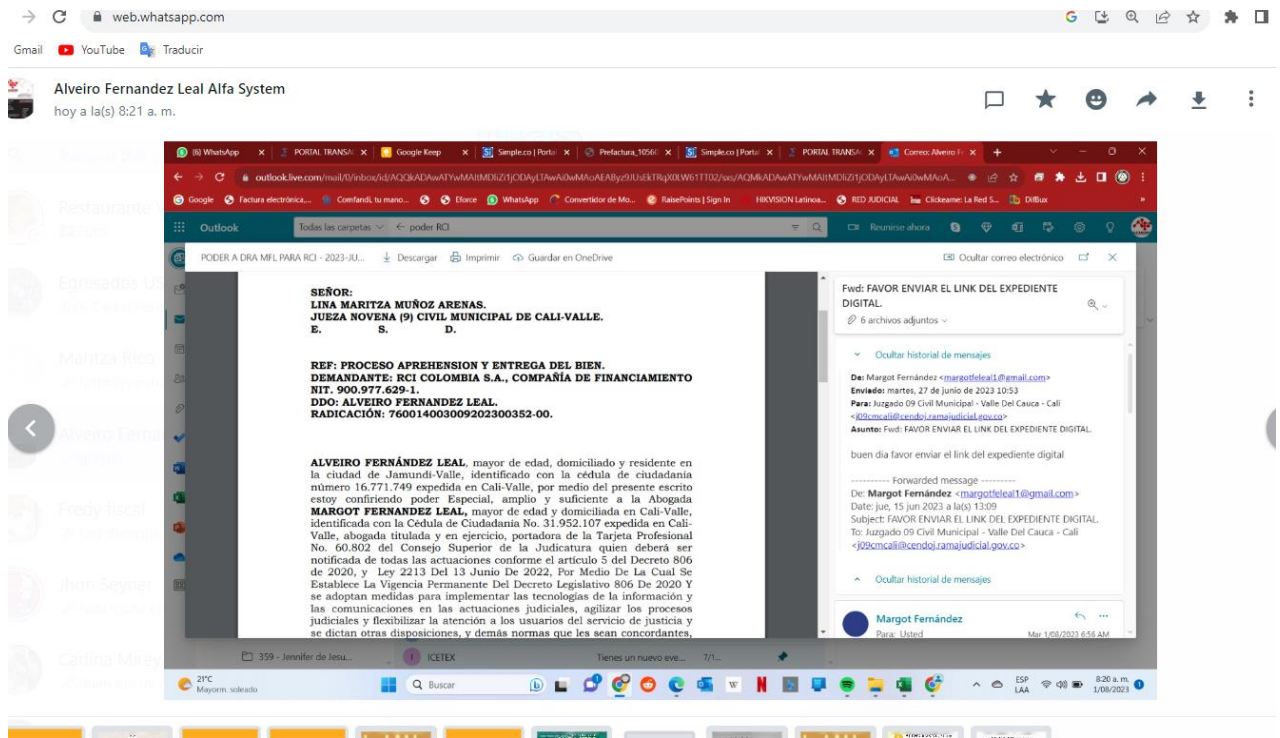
web.whatsapp.com

Gmail YouTube Traducir

Alveiro Fernandez Leal Alfa System
hoy a la(s) 8:21 a. m.

(6) WhatsApp | PORTAL TRANSA | Google Keep | Simple.co | Portal | Prefactura_1056 | Simple.co | Portal | PORTAL TRANSA | Correo: Alveiro Fe

outlook.live.com/mail/0/inbox/id/AQQkADAwATYwMAItMDliZi1jODAyLTAwAi0wMAoAEABYz9JUsEkTRqX0LW61TT02/sxs/AQMkADAwATYwMAItMDliZi1jODAyLTAwAi0wMAoA...

Google | Factura electrónica... | Comfandi, tu mano... | Eforce | WhatsApp | Convertidor de Mo... | RaisePoints | Sign In | HIKVISION Latinoa... | RED JUDICIAL | Clickeame: La Red S... | DifBux

Outlook | Todas las carpetas | poder RCI | Reunirse ahora

PODER A DRA MFL PARA RCI - 2023-JU... | Descargar | Imprimir | Guardar en OneDrive | Ocultar correo electrónico

SEÑOR:
LINA MARITZA MUÑOZ ARENAS.
JUEZA NOVENA (9) CIVIL MUNICIPAL DE CALI-VALLE.
E. S. D.

REF: PROCESO APREHENSION Y ENTREGA DEL BIEN.
DEMANDANTE: RCI COLOMBIA S.A., COMPAÑÍA DE FINANCIAMIENTO NIT. 900.977.629-1.
DDO: ALVEIRO FERNANDEZ LEAL.
RADICACIÓN: 76001400300920230035​2-00.

ALVEIRO FERNÁNDEZ LEAL, mayor de edad, domiciliado y residente en la ciudad de Jamundí-Valle, identificado con la cédula de ciudadanía número 16.771.749 expedida en Cali-Valle, por medio del presente escrito estoy confiriendo poder Especial, amplio y suficiente a la Abogada MARGOT FERNANDEZ LEAL, mayor de edad y domiciliada en Cali-Valle, identificada con la Cédula de Ciudadanía No. 31.952.107 expedida en Cali-Valle, abogada titulada y en ejercicio, portadora de la Tarjeta Profesional No. 60.802 del Consejo Superior de la Judicatura quien deberá ser notificada de todas las actuaciones conforme el artículo 5 del Decreto 806 de 2020, y Ley 2213 Del 13 Junio De 2022, Por Medio De La Cual Se Establece La Vigencia Permanente Del Decreto Legislativo 806 De 2020 Y se adoptan medidas para implementar las tecnologías de la información y las comunicaciones en las actuaciones judiciales, agilizar los procesos judiciales y flexibilizar la atención a los usuarios del servicio de justicia y se dictan otras disposiciones, y demás normas que les sean concordantes,

Fwd: FAVOR ENVIAR EL LINK DEL EXPEDIENTE DIGITAL.
6 archivos adjuntos

Ocultar historial de mensajes

De: Margot Fernández <margotfeleal1@gmail.com>
Enviado: martes, 27 de junio de 2023 10:53
Para: Juzgado 09 Civil Municipal - Valle Del Cauca - Cali <j09cmcali@cendoj.ramajudicial.gov.co>
Asunto: Fwd: FAVOR ENVIAR EL LINK DEL EXPEDIENTE DIGITAL.

buen dia favor enviar el link del expediente digital

---------- Forwarded message ---------
De: Margot Fernández <margotfeleal1@gmail.com>
Date: jue, 15 jun 2023 a la(s) 13:09
Subject: FAVOR ENVIAR EL LINK DEL EXPEDIENTE DIGITAL.
To: Juzgado 09 Civil Municipal - Valle Del Cauca - Cali <j09cmcali@cendoj.ramajudicial.gov.co>

Ocultar historial de mensajes

Margot Fernández
Para: Usted
Mar 1/08/2023 6:56 AM

359 - Jennifer de Jesu... | ICETEX | Tienes un nuevo eve... 7/1...

21°C
Mayorm. soleado
Buscar
ESP LAA
8:20 a. m.
1/08/2023